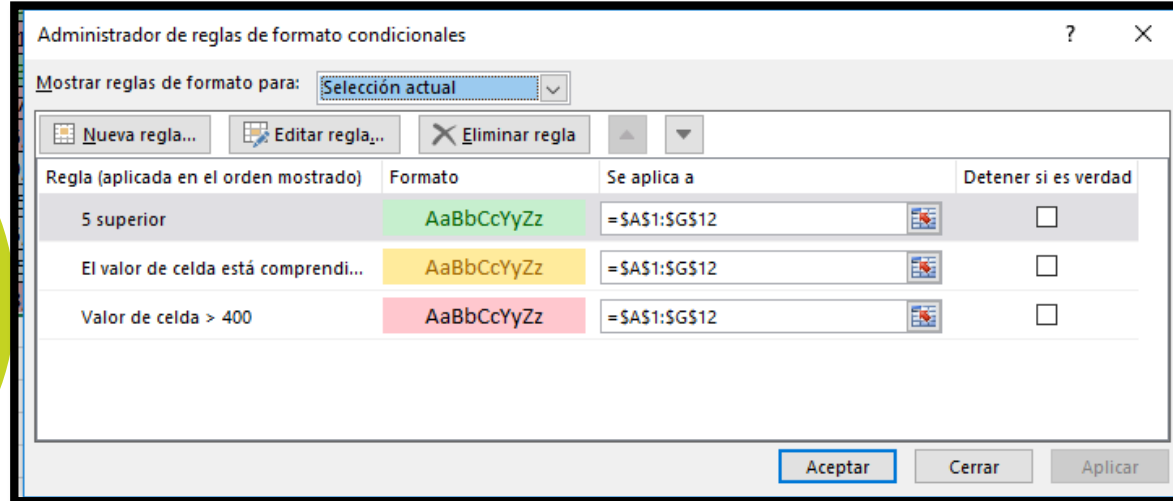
Administrador de reglas de formato condicionales

?

Mostrar reglas de formato para: Selección actual

Nueva regla... Editar regla... Eliminar regla

| Regla (aplicada en el orden mostrado) | Formato | Se aplica a | Detener si es verdad |
|---|---|---|---|
| 5 superior | AaBbCcYyZz | =$A$1:$G$12 | |
| El valor de celda está comprendi... | AaBbCcYyZz | =$A$1:$G$12 | |
| Valor de celda > 400 | AaBbCcYyZz | =$A$1:$G$12 | |

Aceptar Cerrar Aplicar